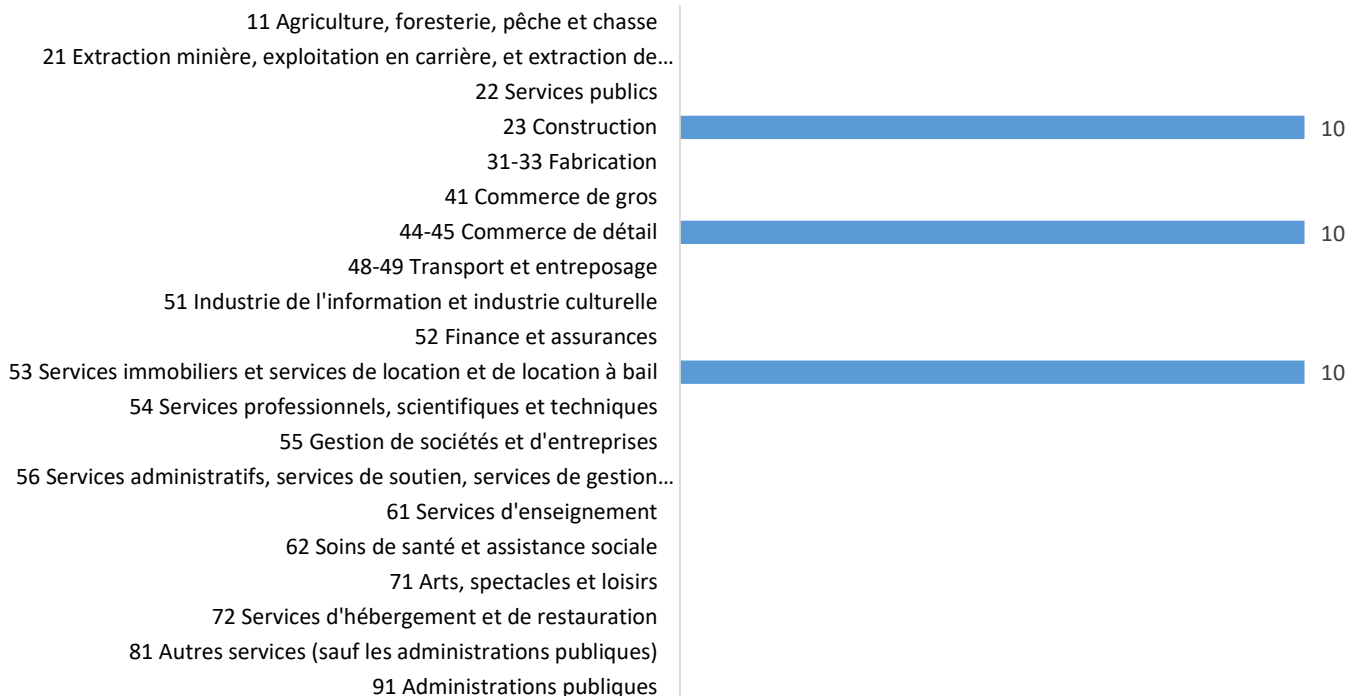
11 Agriculture, foresterie, pêche et chasse
21 Extraction minière, exploitation en carrière, et extraction de…
22 Services publics
23 Construction 10
31-33 Fabrication
41 Commerce de gros
44-45 Commerce de détail 10
48-49 Transport et entreposage
51 Industrie de l'information et industrie culturelle
52 Finance et assurances
53 Services immobiliers et services de location et de location à bail 10
54 Services professionnels, scientifiques et techniques
55 Gestion de sociétés et d'entreprises
56 Services administratifs, services de soutien, services de gestion…
61 Services d'enseignement
62 Soins de santé et assistance sociale
71 Arts, spectacles et loisirs
72 Services d'hébergement et de restauration
81 Autres services (sauf les administrations publiques)
91 Administrations publiques